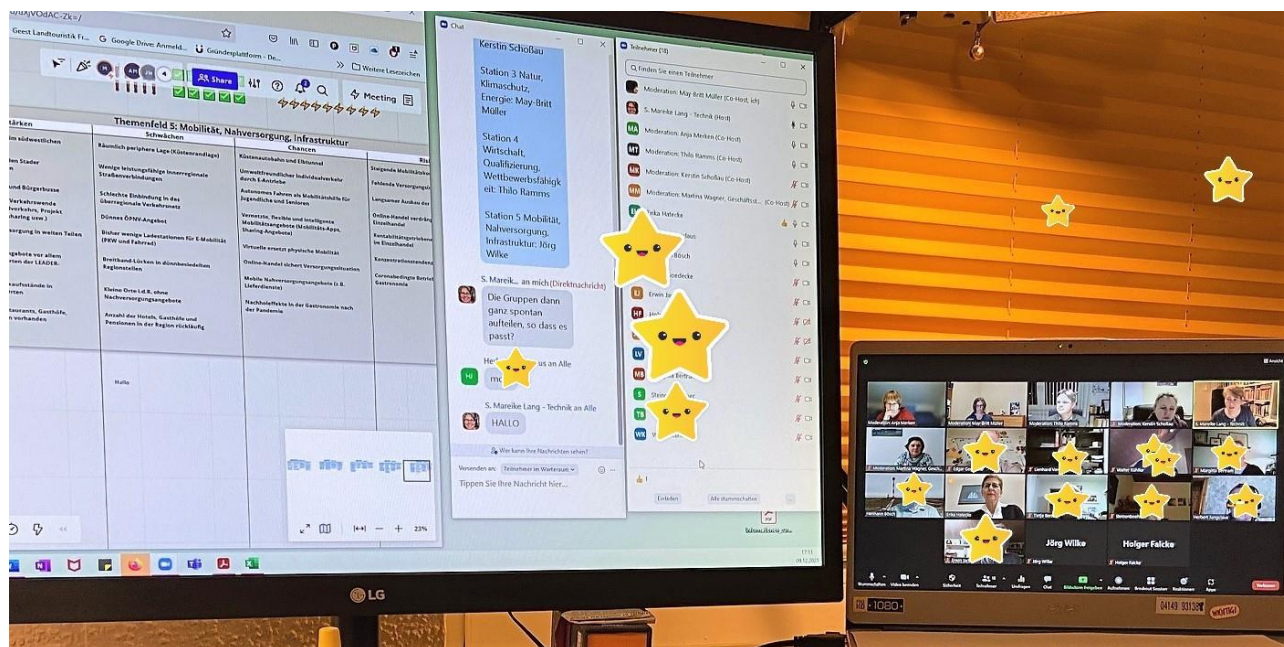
Geest Landtouristik Fr... Google Drive: Anmeld... Gründerplattform - De...

Share

Meeting

Weitere Lesezeichen

Themenfeld 5: Mobilität, Nahversorgung, Infrastruktur

| Stärken | Schwächen | Chancen | Risiken |
|---|---|---|---|
| im südwestlichen | Räumlich periphere Lage (Küstenrandlage) | Küstenautobahn und Elbtunnel | Steigende Mobilitätskosten |
| den Stader | Wenige leistungsfähige innerregionale Straßenverbindungen | Umweltfreundlicher Individualverkehr durch E-Antriebe | Fehlende Versorgung |
| und Bürgerbusse | Schlechte Einbindung in das übergeordnete Verkehrsnetz | Autonomes Fahren als Mobilitätshilfe für Jugendliche und Senioren | Langsamer Ausbau der |
| Verkehrswende Verkehrs, Projekt haring usw.) | Dünnes ÖPNV-Angebot | Vernetzte, flexible und intelligente Mobilitätsangebote (Mobilitäts-Apps, Sharing-Angebote) | Online-Handel verdrängt Einzelhandel |
| orgung in weiten Teilen | Bisher wenige Ladestationen für E-Mobilität (PKW und Fahrrad) | Virtuelle ersetzt physische Mobilität | Kontaktbeschränkungen im Einzelhandel |
| gebote vor allem en der LEADER- | Breitband-Lücken in dünnbesiedelten Regionalteilen | Online-Handel sichert Versorgungssituation | Konzentrationstendenz |
| kaufstände in | Kleine Orte i.d.R. ohne Nachversorgungsangebote | Mobile Nahversorgungsangebote (z.B. Lieferdienste) | Coronabedingte Betriebe Gastronomie |
| staurants, Gasthöfe, n vorhanden | Anzahl der Hotels, Gasthöfe und Pensionen in der Region rückläufig | Nachholeffekte in der Gastronomie nach der Pandemie | |

Stalle

23%

Chat

Kerstin Schoßau

Station 3 Natur, Klimaschutz, Energie: May-Britt Müller

Station 4 Wirtschaft, Qualifizierung, Wettbewerbsfähigkeit: Thilo Ramms

Station 5 Mobilität, Nahversorgung, Infrastruktur: Jörg Wilke

S. Mareik... an mich (Direktnachricht)
Die Gruppen dann ganz spontan aufteilen, so dass es passt?

He... us an Alle
mo...

S. Mareike Lang - Technik an Alle
HALLO

Wer kann Ihre Nachrichten sehen?

Versenden an: Teilnehmer im Warteraum

Tippen Sie Ihre Nachricht hier...

Teilnehmer (18)

Finden Sie einen Teilnehmer

Moderation: May-Britt Müller (Co-Host, ich)
S. Mareike Lang - Technik (Host)
Moderation: Anja Merken (Co-Host)
Moderation: Thilo Ramms (Co-Host)
Moderation: Kerstin Schoßau (Co-Host)
Moderation: Martina Wagner, Geschäftsf... (Co-Host)
...eka Hatecke
...aus
...Bösch
...oedecke
Erwin Je...

Einladen
Alle stummschalten

Jörg Wilke
Holger Falcke

LG

0149 93138